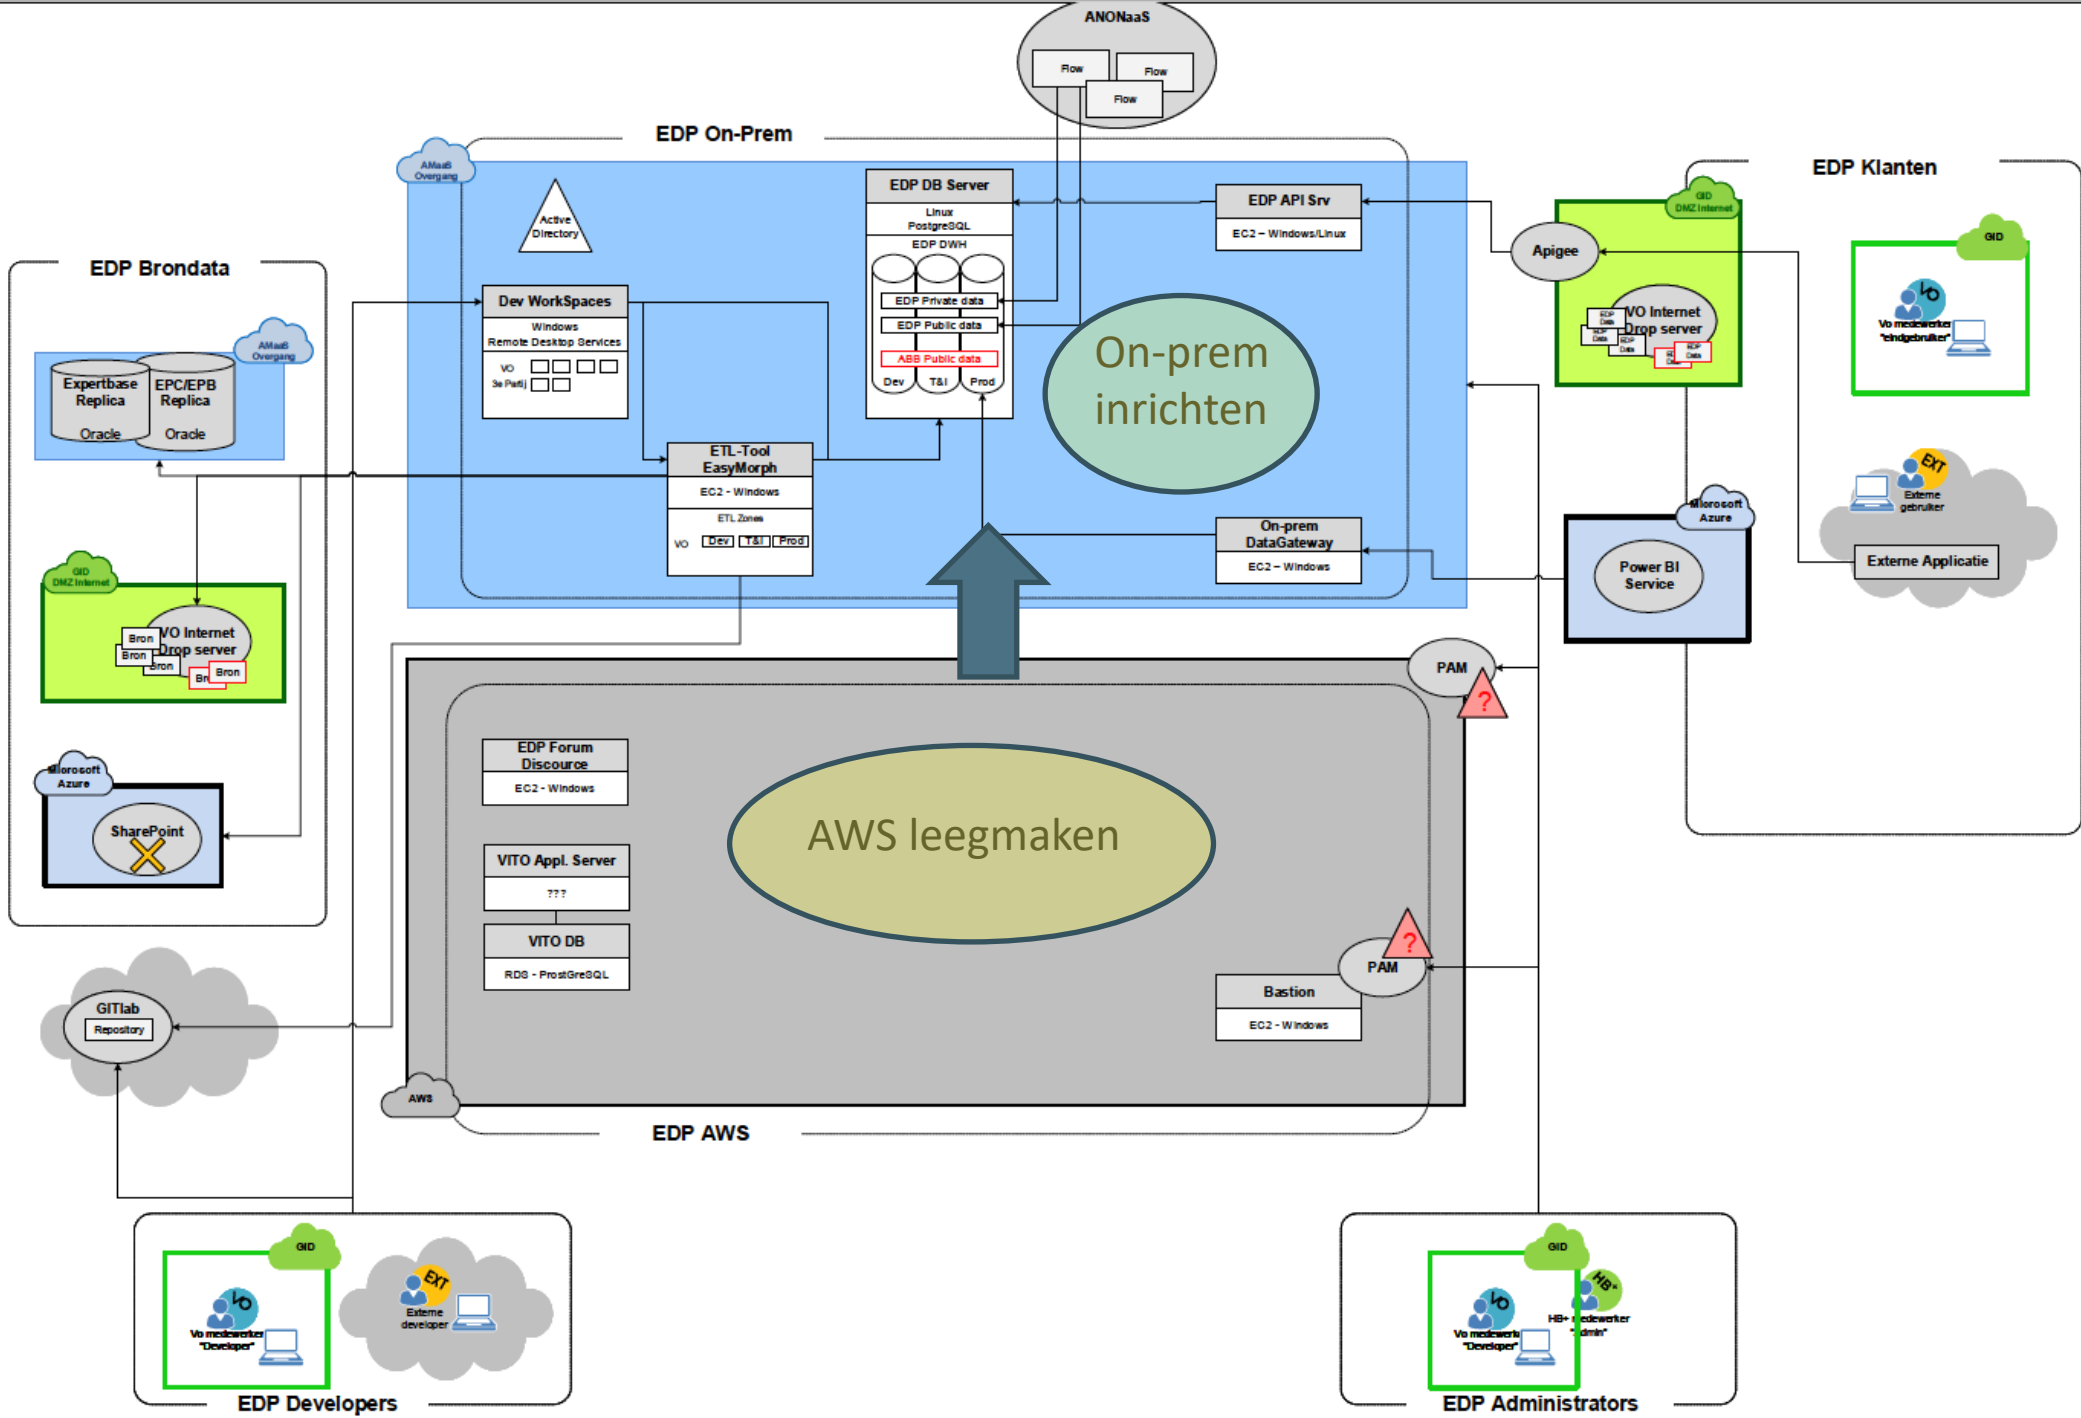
ANONaaS
Flow
Flow
Flow

EDP On-Prem
AMaaS Overgang
Active Directory
EDP DB Server
Linux PostgreSQL
EDP DWH
EDP Private data
EDP Public data
ABB Public data
Dev
T&I
Prod
EDP API Srv
EC2 – Windows/Linux
Dev WorkSpaces
Windows Remote Desktop Services
VO
3e Partij
ETL-Tool EasyMorph
EC2 - Windows
ETL Zones
VO
Dev
T&I
Prod
On-prem DataGateway
EC2 – Windows
On-prem inrichten

EDP Brondata
AMaaS Overgang
Expertbase Replica
Oracle
EPC/EPB Replica
Oracle
GID DMZ Internet
VO Internet Drop server
Bron
Bron
Bron
Br
Bron
Microsoft Azure
SharePoint

EDP Klanten
GID DMZ Internet
Apigee
VO Internet Drop server
GID
Vo medewerker "eindgebruiker"
EXT
Externe gebruiker
Externe Applicatie
Microsoft Azure
Power BI Service

PAM
?
EDP Forum Discource
EC2 - Windows
VITO Appl. Server
???
VITO DB
RDS - ProstGreSQL
AWS leegmaken
?
PAM
Bastion
EC2 - Windows
AWS
EDP AWS

GITlab
Repository

GID
Vo medewerker "Developer"
EXT
Externe developer
EDP Developers

GID
Vo medewerker "Developer"
HB+
HB+ medewerker "admin"
EDP Administrators